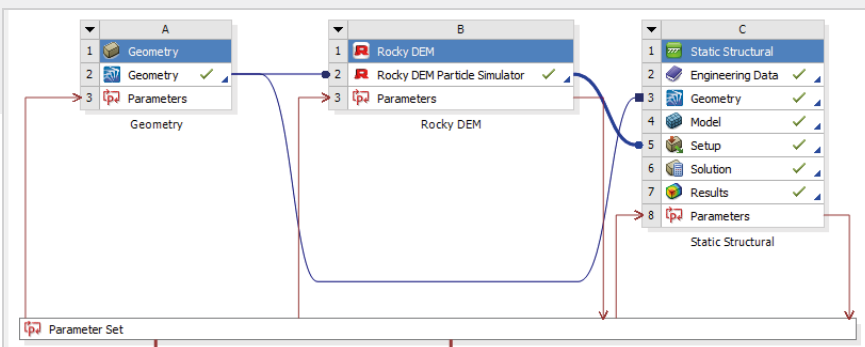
| | A |
|---|---|
| 1 | Geometry |
| 2 | Geometry ✓ |
| 3 | Parameters |

Geometry

| | B |
|---|---|
| 1 | Rocky DEM |
| 2 | Rocky DEM Particle Simulator ✓ |
| 3 | Parameters |

Rocky DEM

| | C |
|---|---|
| 1 | Static Structural |
| 2 | Engineering Data ✓ |
| 3 | Geometry ✓ |
| 4 | Model ✓ |
| 5 | Setup ✓ |
| 6 | Solution ✓ |
| 7 | Results ✓ |
| 8 | Parameters |

Static Structural

Parameter Set